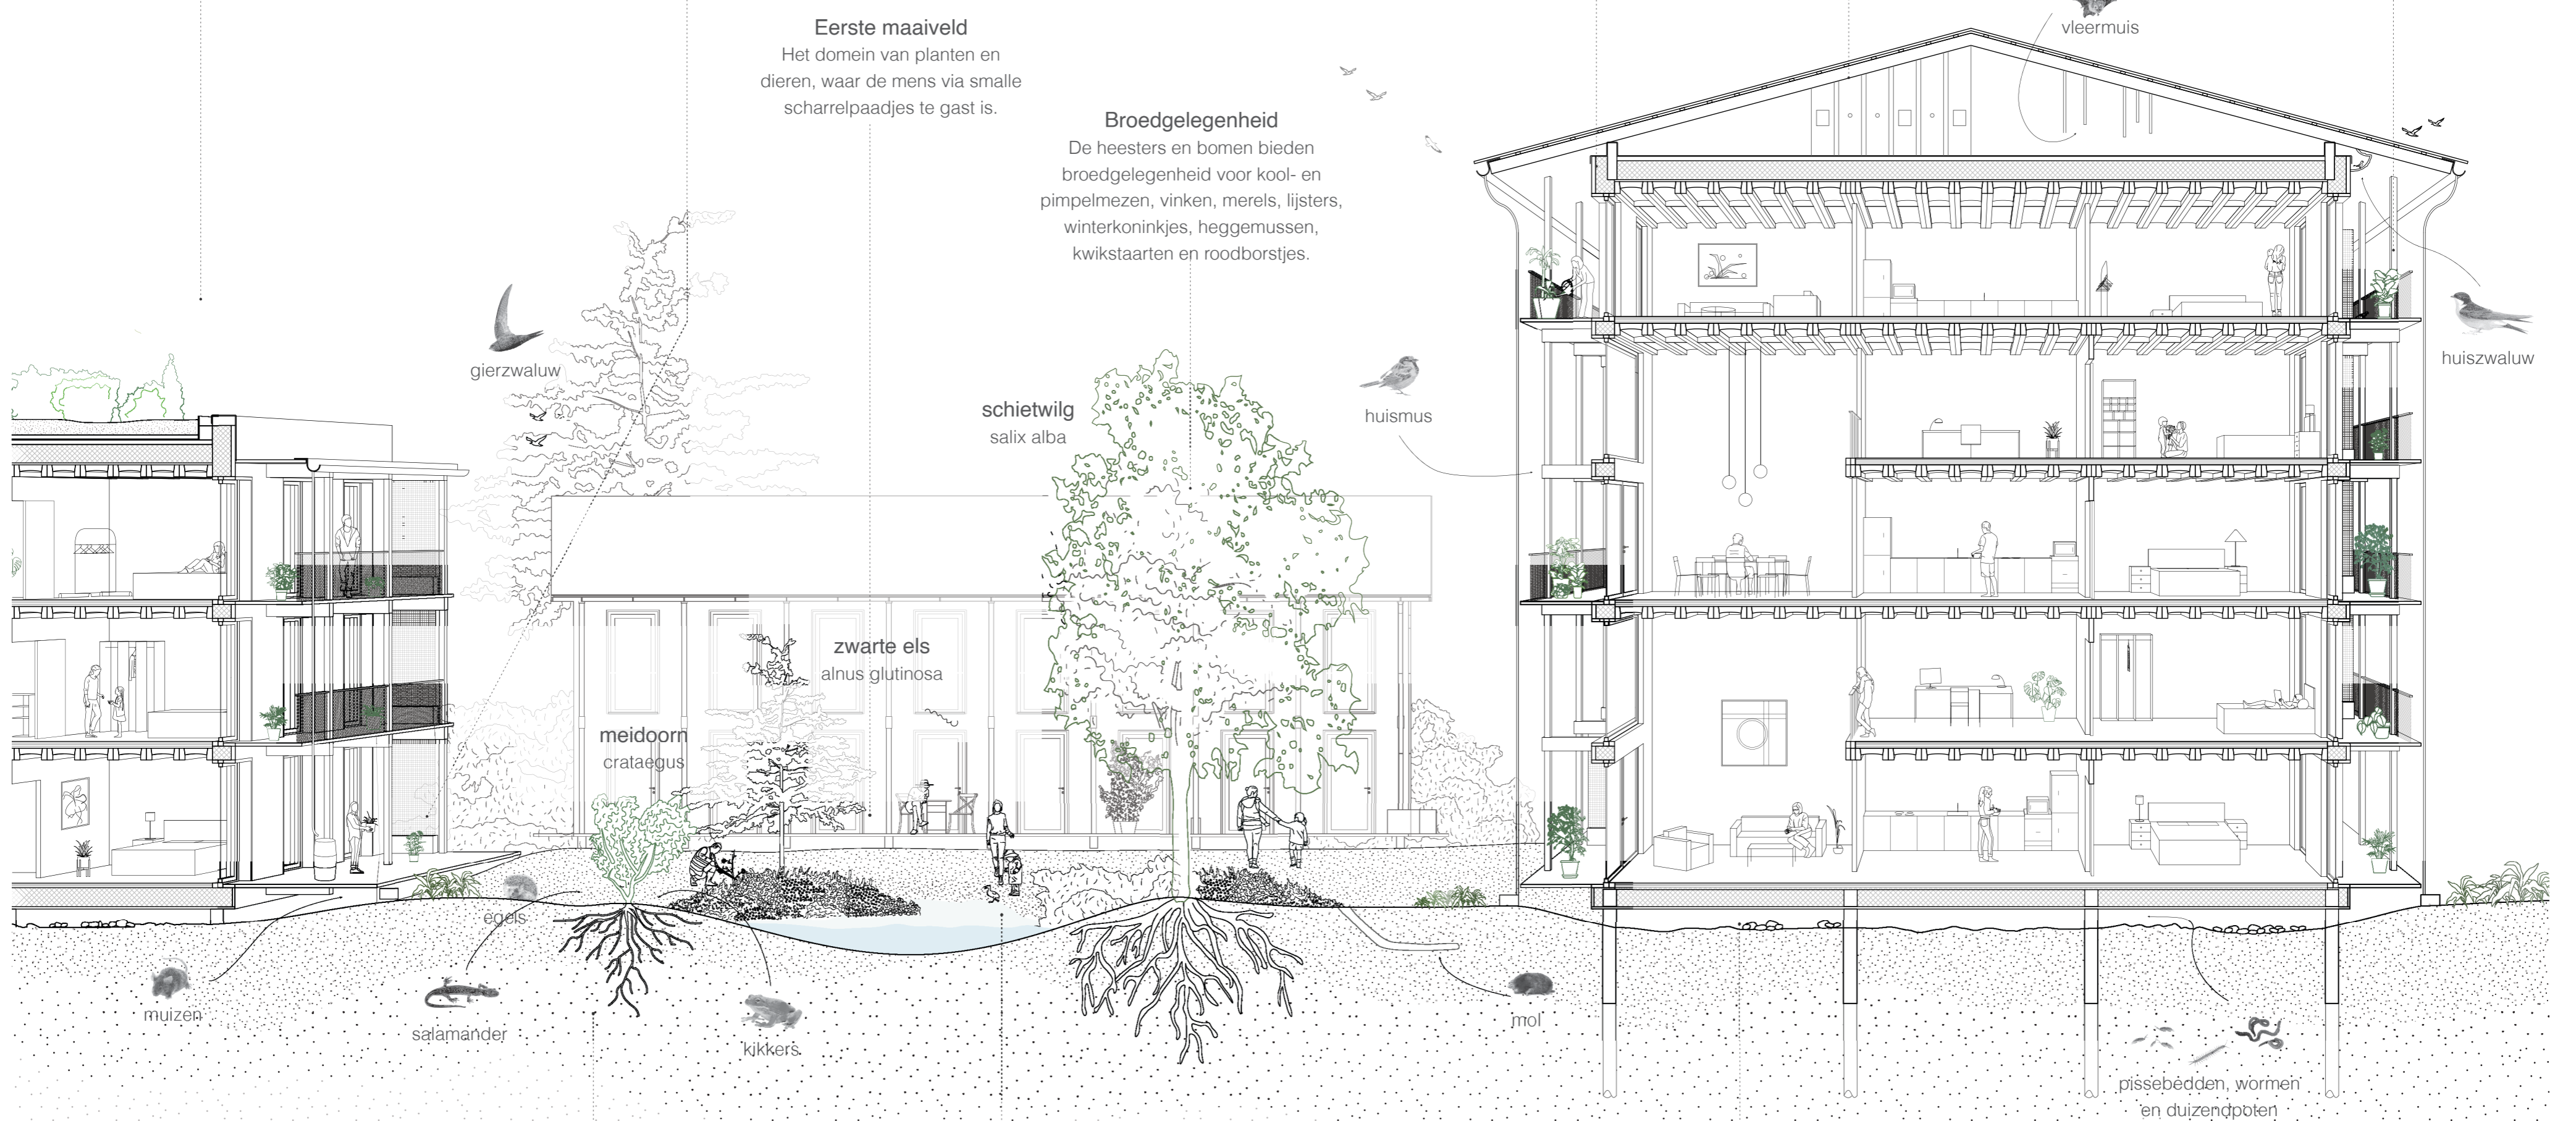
Eerste maaiveld
Het domein van planten en dieren, waar de mens via smalle scharrelpaadjes te gast is.

vleermuis

Broedgelegenheid
De heesters en bomen bieden broedgelegenheid voor kool- en pimpelmezen, vinken, merels, lijsters, winterkoninkjes, heggemussen, kwikstaarten en roodborstjes.

gierzwaluw

huiszwaluw

huismus

schietwilg
salix alba

zwarte els
alnus glutinosa

meidoorn
crataegus

egels

muizen

salamander

kikkers

mol

pissebedden, wormen en duizendpoten